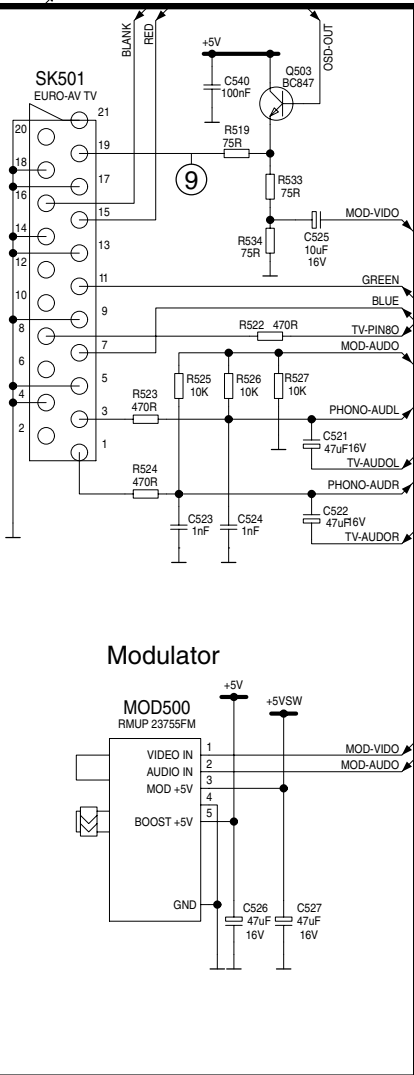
BLANK
RED
+5V
OSD-OUT
SK501
EURO-AV TV
C540
100nF
Q503
BC847
21
20
19
18
17
16
15
14
13
12
11
10
9
8
7
6
5
4
3
2
1
R519
75R
9
R533
75R
R534
75R
C525
10uF
16V
MOD-VIDO
GREEN
BLUE
R522 470R
TV-PIN8O
MOD-AUDO
R525
10K
R526
10K
R527
10K
R523
470R
PHONO-AUDL
C521
47uF16V
TV-AUDOL
R524
470R
PHONO-AUDR
C522
47uF16V
TV-AUDOR
C523
1nF
C524
1nF

Modulator

MOD500
RMUP 23755FM
+5V
+5VSW
VIDEO IN
AUDIO IN
MOD +5V
BOOST +5V
GND
1
2
3
4
5
MOD-VIDO
MOD-AUDO
C526
47uF
16V
C527
47uF
16V